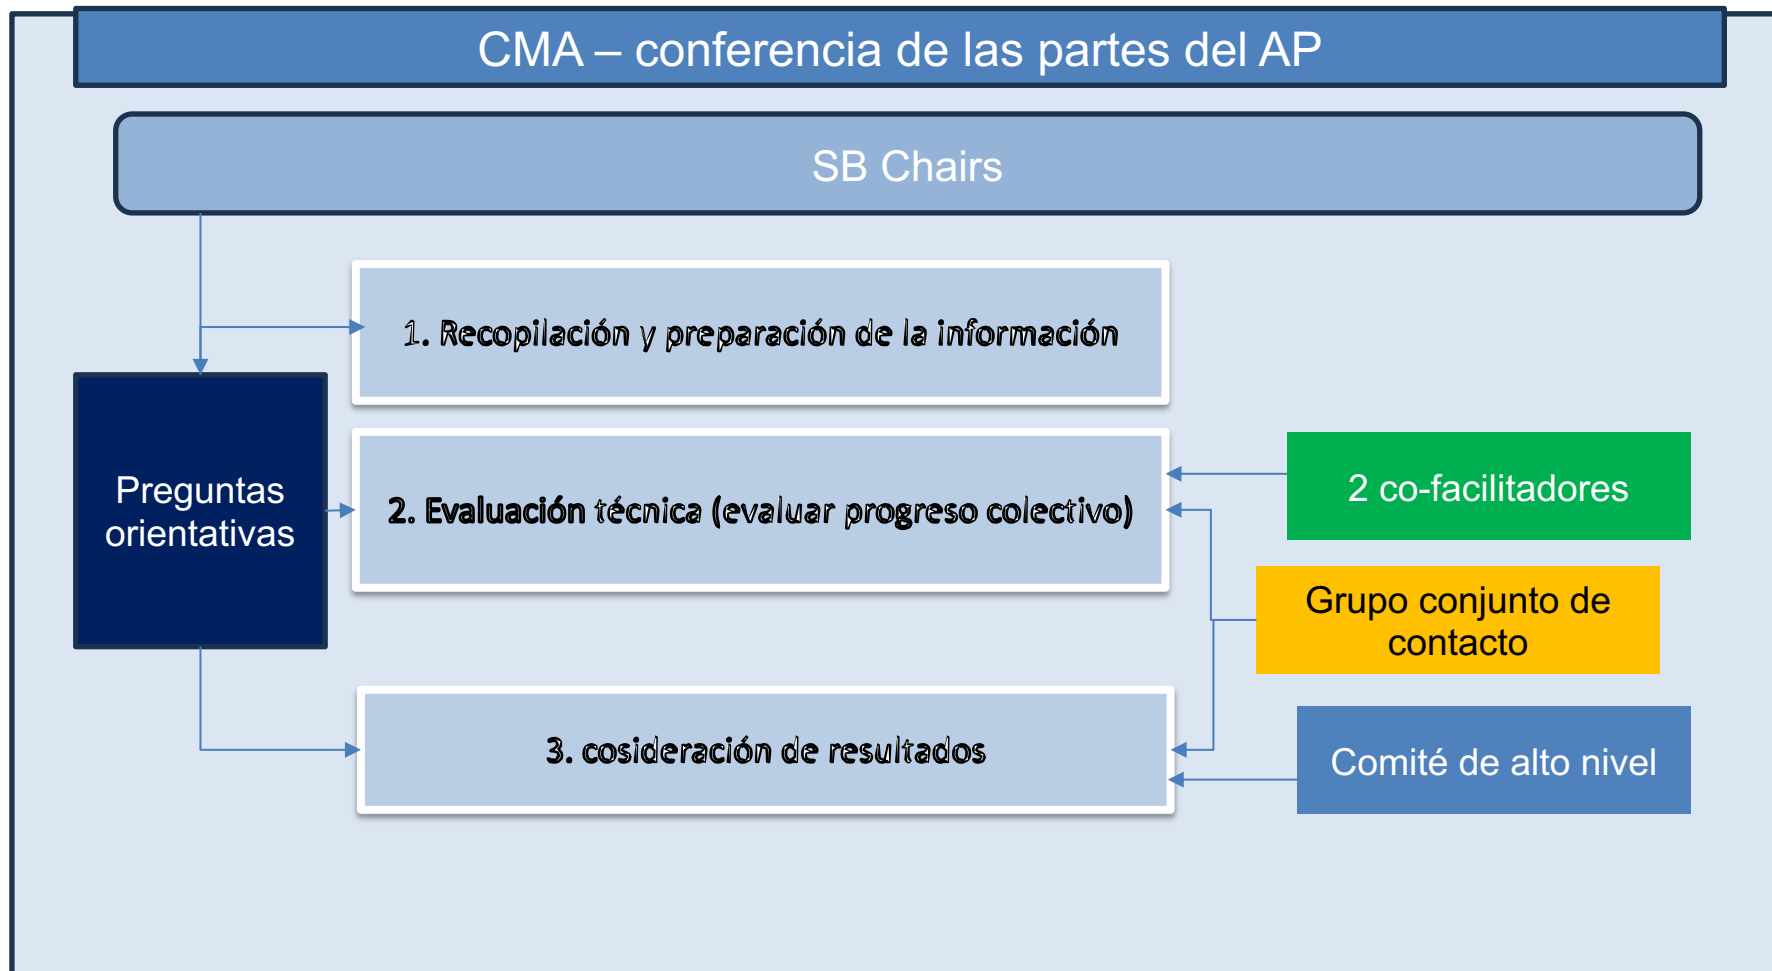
CMA – conferencia de las partes del AP

SB Chairs

1. Recopilación y preparación de la información

Preguntas orientativas

2. Evaluación técnica (evaluar progreso colectivo)

2 co-facilitadores

Grupo conjunto de contacto

3. cosideración de resultados

Comité de alto nivel